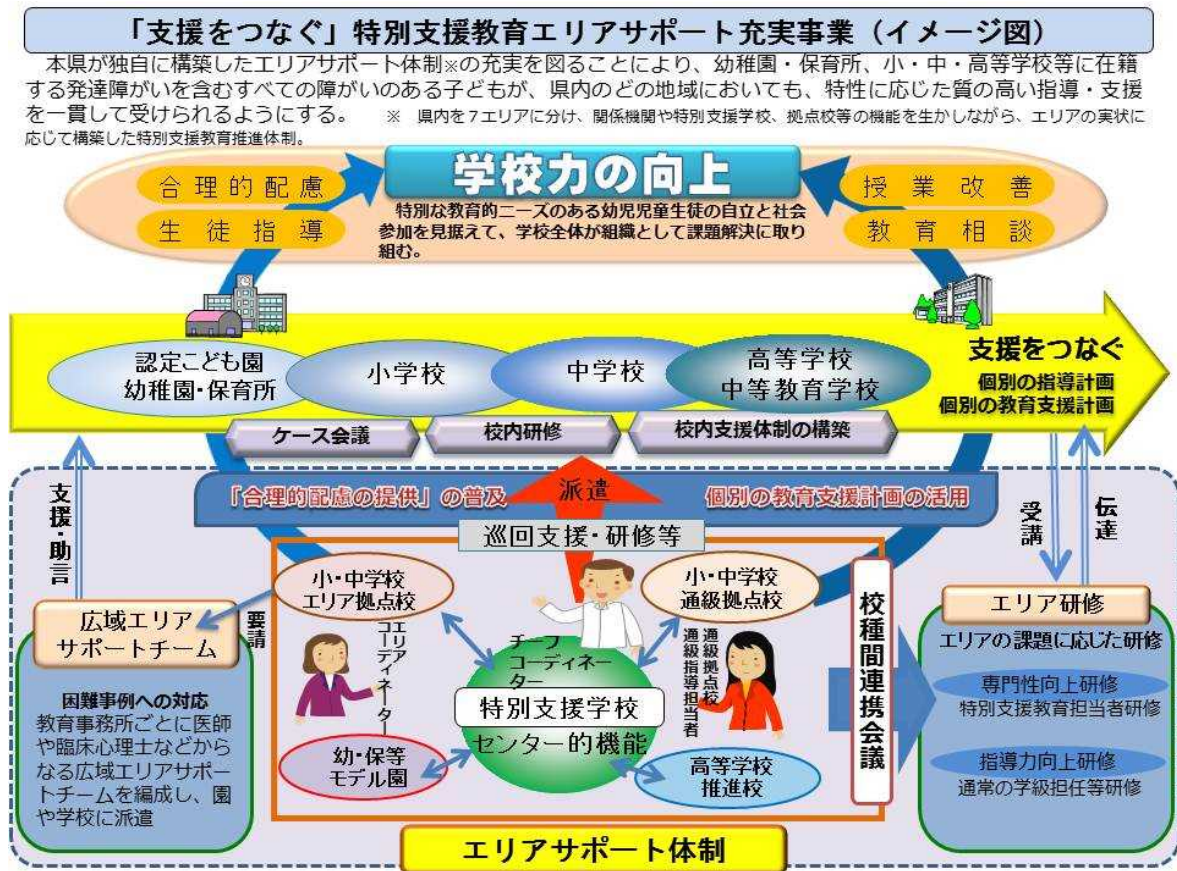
「支援をつなぐ」特別支援教育エリアサポート充実事業（イメージ図）

本県が独自に構築したエリアサポート体制※の充実を図ることにより、幼稚園・保育所、小・中・高等学校等に在籍する発達障がいを含むすべての障がいのある子どもが、県内のどの地域においても、特性に応じた質の高い指導・支援を一貫して受けられるようにする。 ※ 県内を７エリアに分け、関係機関や特別支援学校、拠点校等の機能を生かしながら、エリアの実状に応じて構築した特別支援教育推進体制。

合理的配慮

生徒指導

学校力の向上

特別な教育的ニーズのある幼児児童生徒の自立と社会参加を見据えて、学校全体が組織として課題解決に取り組む。

授業改善

教育相談

認定こども園 幼稚園・保育所

小学校

中学校

高等学校 中等教育学校

支援をつなぐ

個別の指導計画 個別の教育支援計画

ケース会議

校内研修

校内支援体制の構築

支援・助言

「合理的配慮の提供」の普及

派遣

個別の教育支援計画の活用

受講

伝達

巡回支援・研修等

小・中学校 エリア拠点校

小・中学校 通級拠点校

校種間連携会議

エリア研修

要請

広域エリアサポートチーム

エリアコーディネーター

チーフコーディネーター

通級拠点校 通級指導担当者

エリアの課題に応じた研修

困難事例への対応

教育事務所ごとに医師や臨床心理士などからなる広域エリアサポートチームを編成し、園や学校に派遣

特別支援学校

センター的機能

専門性向上研修

特別支援教育担当者研修

幼・保等 モデル園

高等学校 推進校

指導力向上研修

通常の学級担任等研修

エリアサポート体制